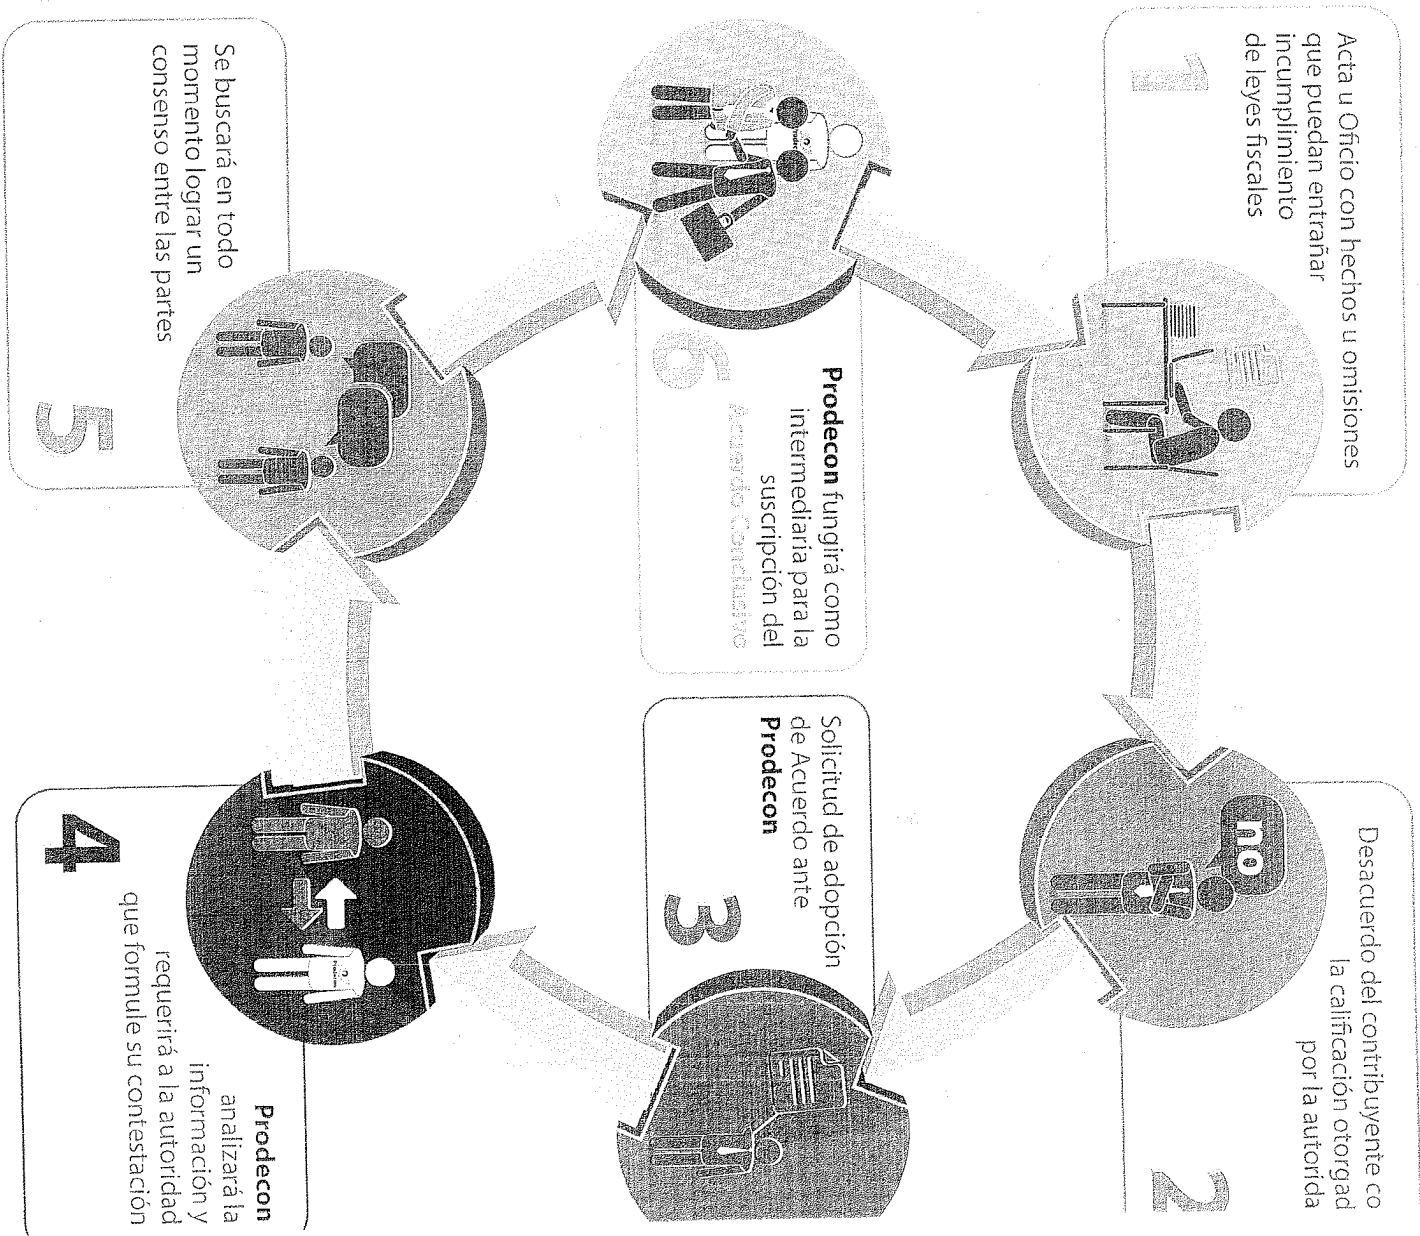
1
Acta u Oficio con hechos u omisiones que puedan entrañar incumplimiento de leyes fiscales

2
Desacuerdo del contribuyente co la calificación otorgad por la autorida

no

3
Solicitud de adopción de Acuerdo ante **Prodecon**

4
**Prodecon** analizará la información y requerirá a la autoridad que formule su contestación

5
Se buscará en todo momento lograr un consenso entre las partes

6
**Prodecon** fungirá como intermediaria para la suscripción del Acuerdo Conclusivo